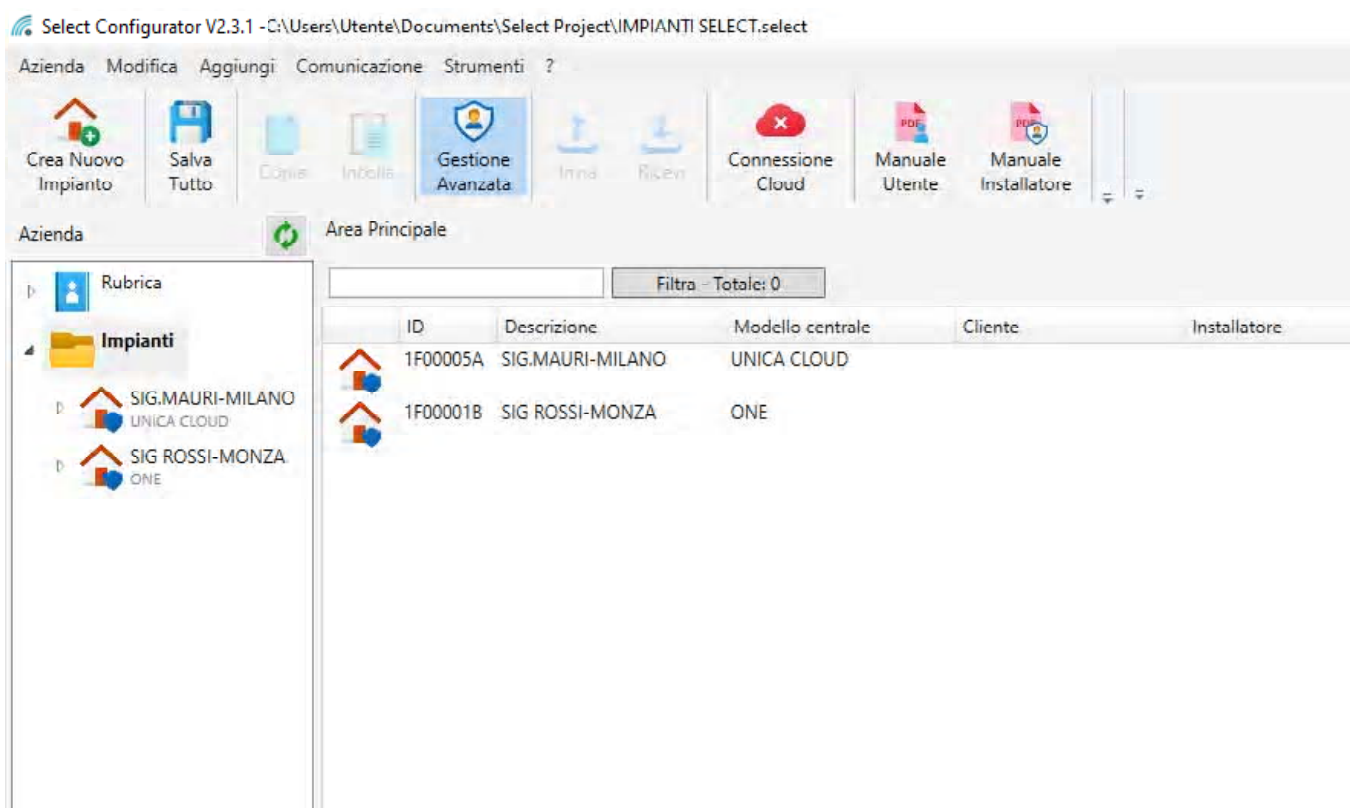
Select Configurator V2.3.1 -C:\Users\Utente\Documents\Select Project\IMPIANTI SELECT.select

Azienda Modifica Aggiungi Comunicazione Strumenti ?

Crea Nuovo Impianto
Salva Tutto
Copia
Incolla
Gestione Avanzata
Invia
Ricevi
Connessione Cloud
PDF
Manuale Utente
PDF
Manuale Installatore

Azienda

Rubrica

Impianti

SIG.MAURI-MILANO
UNICA CLOUD

SIG ROSSI-MONZA
ONE

Area Principale

Filtra - Totale: 0

| | ID | Descrizione | Modello centrale | Cliente | Installatore |
|---|---|---|---|---|---|
| | 1F00005A | SIG.MAURI-MILANO | UNICA CLOUD | | |
| | 1F00001B | SIG ROSSI-MONZA | ONE | | |